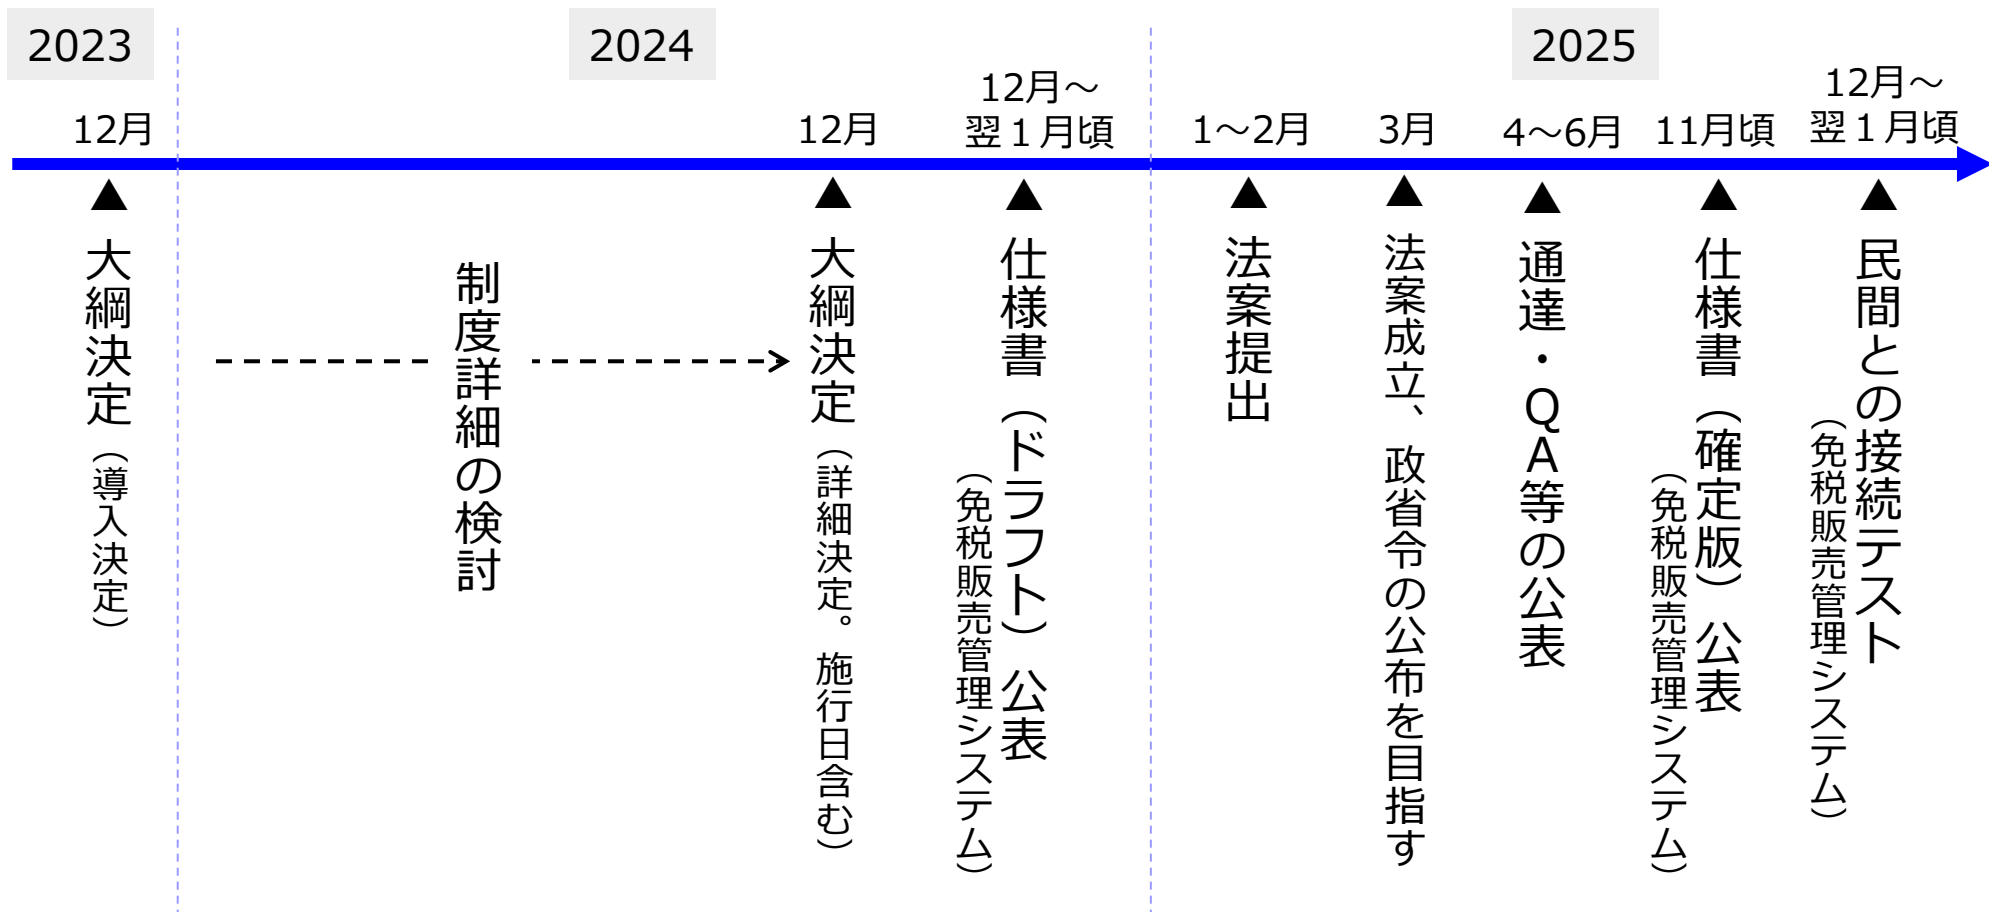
2023

12月
大綱決定（導入決定）

制度詳細の検討

2024

12月
大綱決定（詳細決定。施行日含む）

12月～翌１月頃
仕様書（ドラフト）公表（免税販売管理システム）

2025

1～2月
法案提出

3月
法案成立、政省令の公布を目指す

4～6月
通達・QA等の公表

11月頃
仕様書（確定版）公表（免税販売管理システム）

12月～翌１月頃
民間との接続テスト（免税販売管理システム）